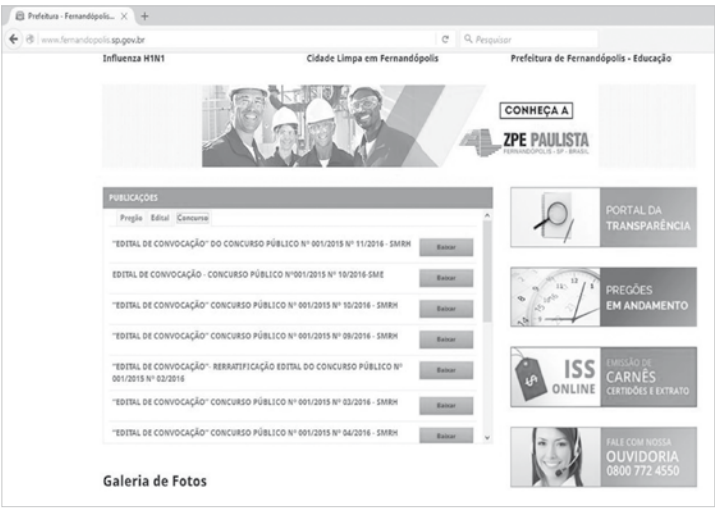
Prefeitura - Fernandópolis... ×

www.fernandopolis.sp.gov.br

Pesquisar

Influenza H1N1

Cidade Limpa em Fernandópolis

Prefeitura de Fernandópolis - Educação

CONHEÇA A

ZPE PAULISTA

FERNANDÓPOLIS - SP - BRASIL

PUBLICAÇÕES

Pregão Edital Concurso

"EDITAL DE CONVOCAÇÃO" DO CONCURSO PÚBLICO Nº 001/2015 Nº 11/2016 - SMRH Baixar

EDITAL DE CONVOCAÇÃO - CONCURSO PÚBLICO Nº001/2015 Nº 10/2016-SME Baixar

"EDITAL DE CONVOCAÇÃO" CONCURSO PÚBLICO Nº 001/2015 Nº 10/2016 - SMRH Baixar

"EDITAL DE CONVOCAÇÃO" CONCURSO PÚBLICO Nº 001/2015 Nº 09/2016 - SMRH Baixar

"EDITAL DE CONVOCAÇÃO"- RERRATIFICAÇÃO EDITAL DO CONCURSO PÚBLICO Nº 001/2015 Nº 02/2016 Baixar

"EDITAL DE CONVOCAÇÃO" CONCURSO PÚBLICO Nº 001/2015 Nº 03/2016 - SMRH Baixar

"EDITAL DE CONVOCAÇÃO" CONCURSO PÚBLICO Nº 001/2015 Nº 04/2016 - SMRH Baixar

PORTAL DA TRANSPARÊNCIA

PREGÕES EM ANDAMENTO

ISS ONLINE

EMISSÃO DE CARNÊS CERTIDÕES E EXTRATO

FALE COM NOSSA OUVIDORIA 0800 772 4550

Galeria de Fotos